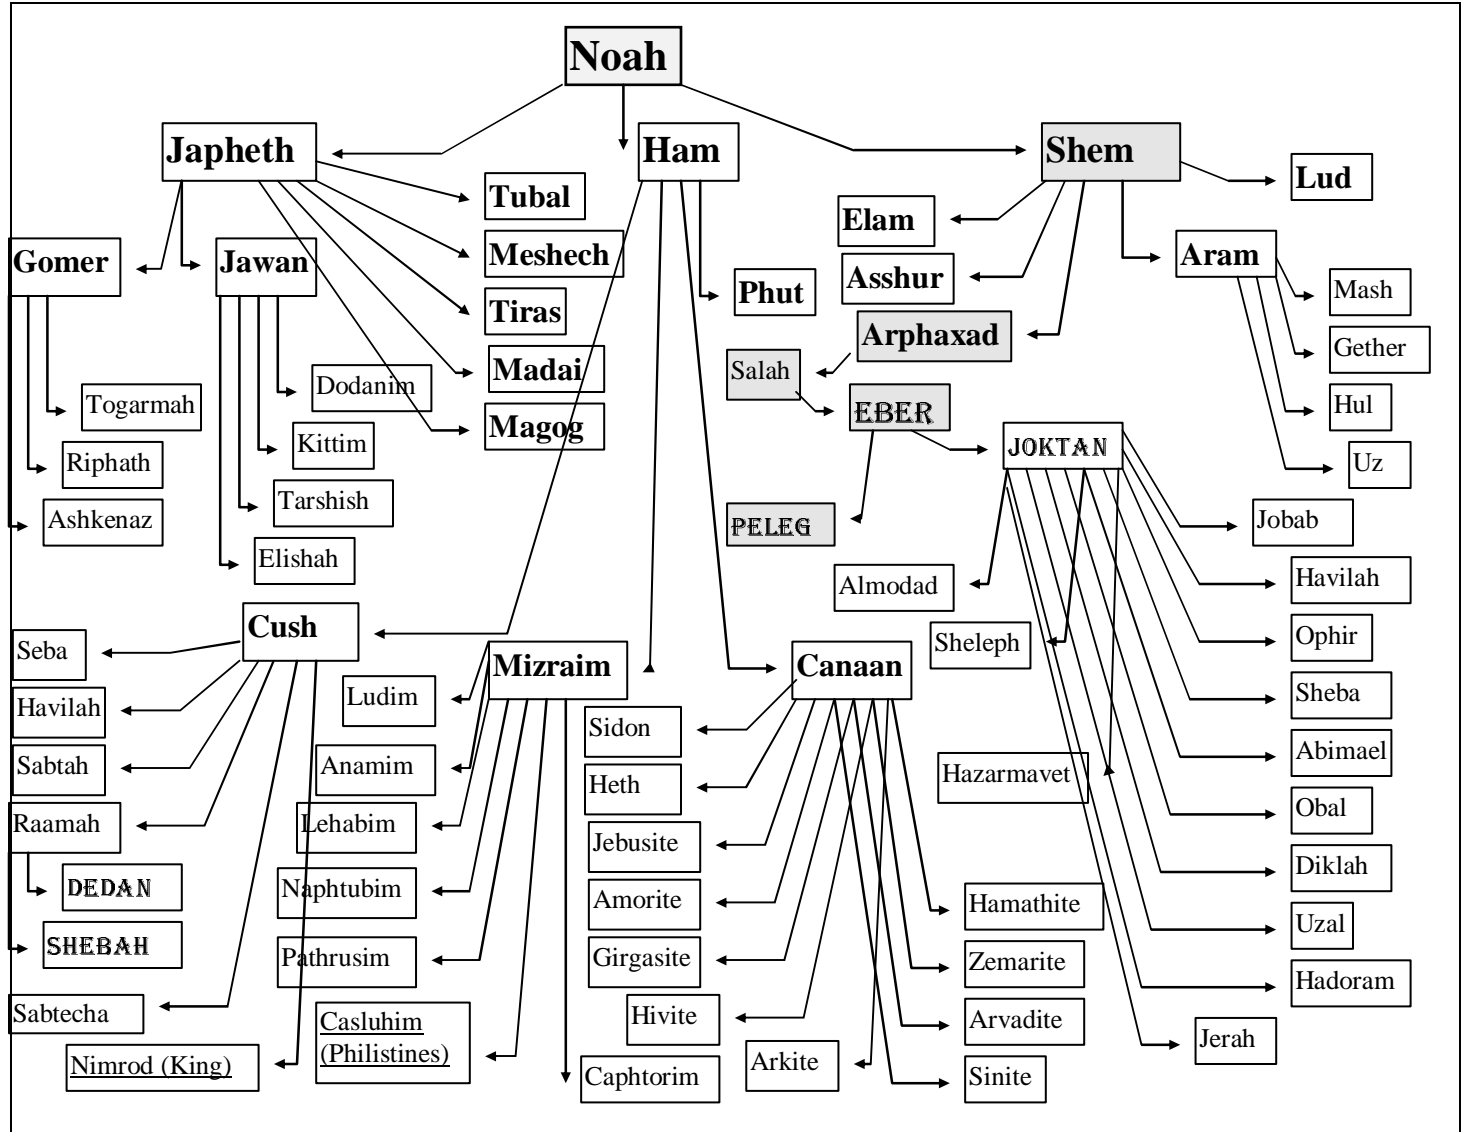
Noah

Japheth
Ham
Shem

Tubal
Meshech
Tiras
Madai
Magog

Gomer
Jawan

Togarmah
Riphath
Ashkenaz

Dodanim
Kittim
Tarshish
Elishah

Phut

Lud
Elam
Asshur
Arphaxad
Aram

Mash
Gether
Hul
Uz

Salah
EBER
JOKTAN
PELEG

Jobab
Havilah
Ophir
Sheba
Abimael
Obal
Diklah
Uzal
Hadoram
Jerah
Almodad
Sheleph
Hazarmavet

Cush
Seba
Havilah
Sabtah
Raamah
DEDAN
SHEBAH
Sabtecha
Nimrod (King)

Mizraim
Ludim
Anamim
Lehabim
Naphtubim
Pathrusim
Casluhim (Philistines)
Caphtorim

Canaan
Sidon
Heth
Jebusite
Amorite
Girgasite
Hivite
Arkite
Hamathite
Zemarite
Arvadite
Sinite